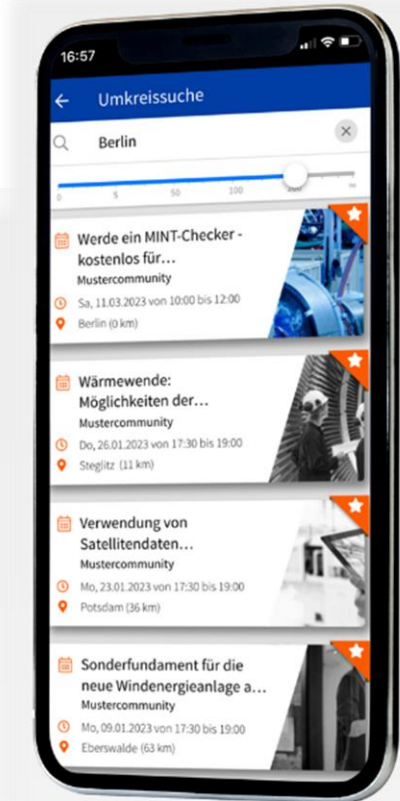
16:57

Umkreissuche

Berlin

0 5 50 100 200 ∞

Werde ein MINT-Checker - kostenlos für...
Mustercommunity
Sa, 11.03.2023 von 10:00 bis 12:00
Berlin (0 km)

Wärmewende: Möglichkeiten der...
Mustercommunity
Do, 26.01.2023 von 17:30 bis 19:00
Steglitz (11 km)

Verwendung von Satellitendaten...
Mustercommunity
Mo, 23.01.2023 von 17:30 bis 19:00
Potsdam (36 km)

Sonderfundament für die neue Windenergieanlage a...
Mustercommunity
Mo, 09.01.2023 von 17:30 bis 19:00
Eberswalde (63 km)